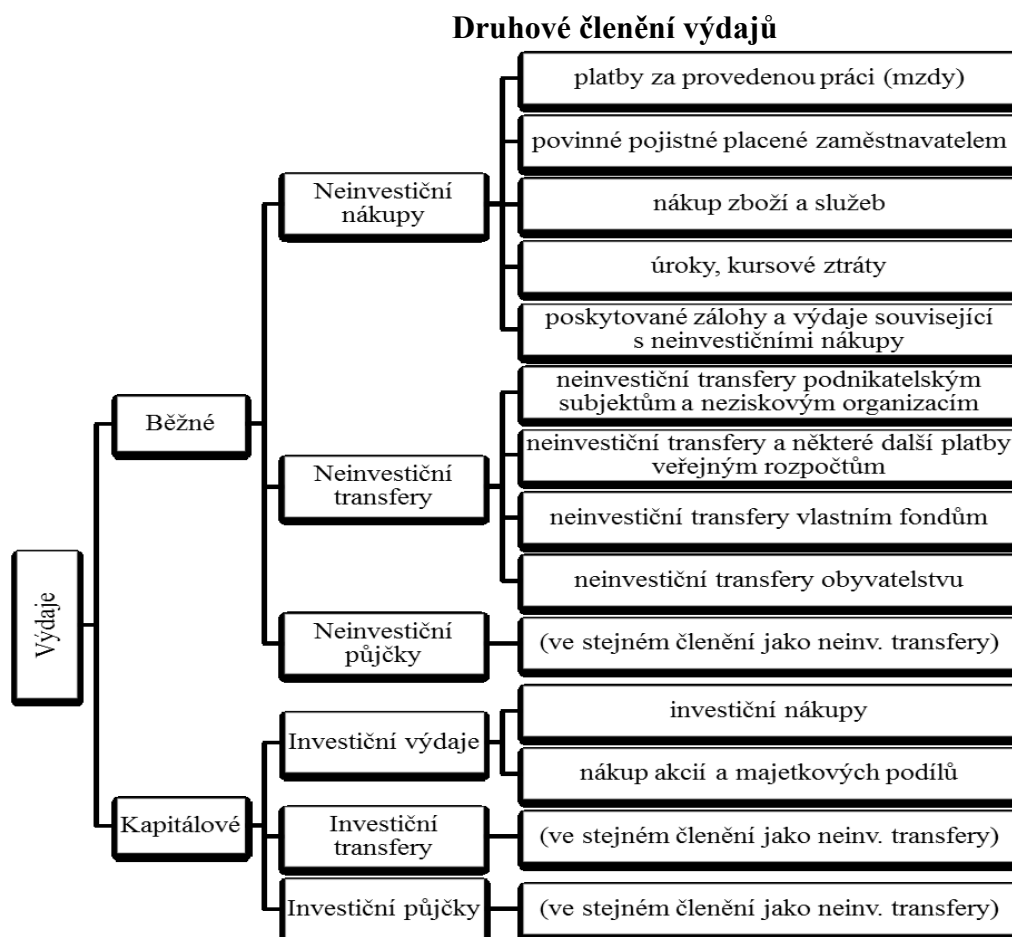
Druhové členění výdajů

Výdaje

Běžné

Neinvestiční nákupy

platby za provedenou práci (mzdy)

povinné pojistné placené zaměstnavatelem

nákup zboží a služeb

úroky, kursové ztráty

poskytované zálohy a výdaje související s neinvestičními nákupy

Neinvestiční transfery

neinvestiční transfery podnikatelským subjektům a neziskovým organizacím

neinvestiční transfery a některé další platby veřejným rozpočtům

neinvestiční transfery vlastním fondům

neinvestiční transfery obyvatelstvu

Neinvestiční půjčky

(ve stejném členění jako neinv. transfery)

Kapitálové

Investiční výdaje

investiční nákupy

nákup akcií a majetkových podílů

Investiční transfery

(ve stejném členění jako neinv. transfery)

Investiční půjčky

(ve stejném členění jako neinv. transfery)